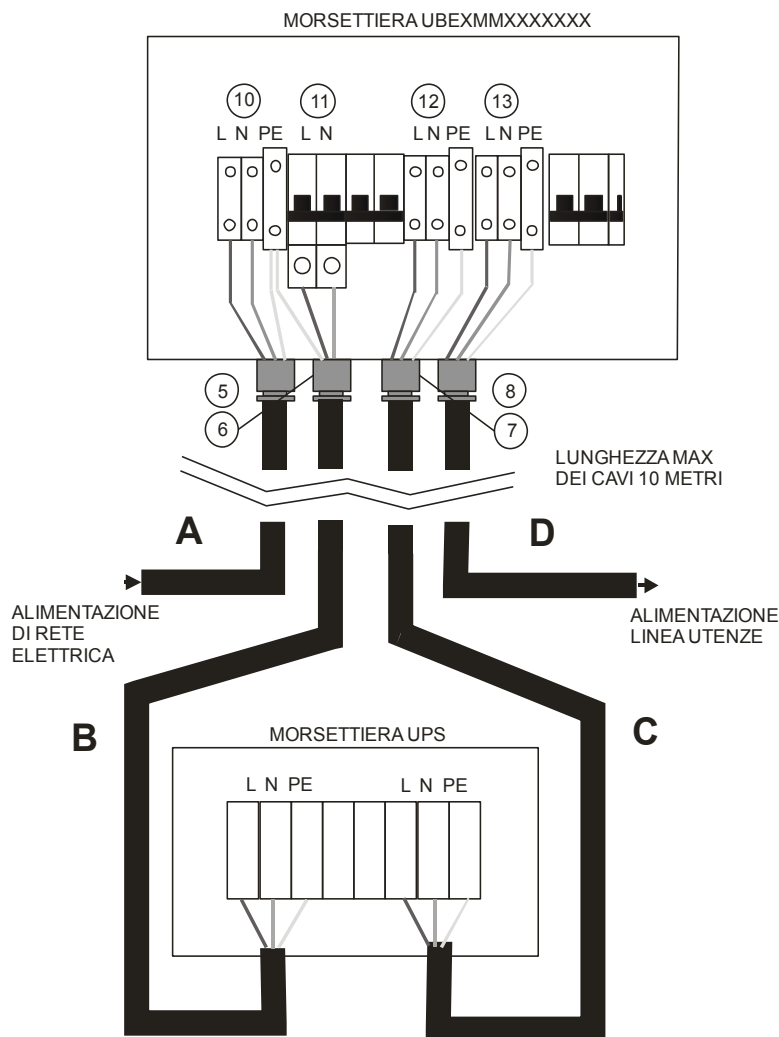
MORSETTIERA UBEXMMXXXXXXX

10
L N PE

11
L N

12
L N PE

13
L N PE

5

6

7

8

LUNGHEZZA MAX
DEI CAVI 10 METRI

A

D

ALIMENTAZIONE
DI RETE
ELETTRICA

ALIMENTAZIONE
LINEA UTENZE

B

C

MORSETTIERA UPS

L N PE

L N PE